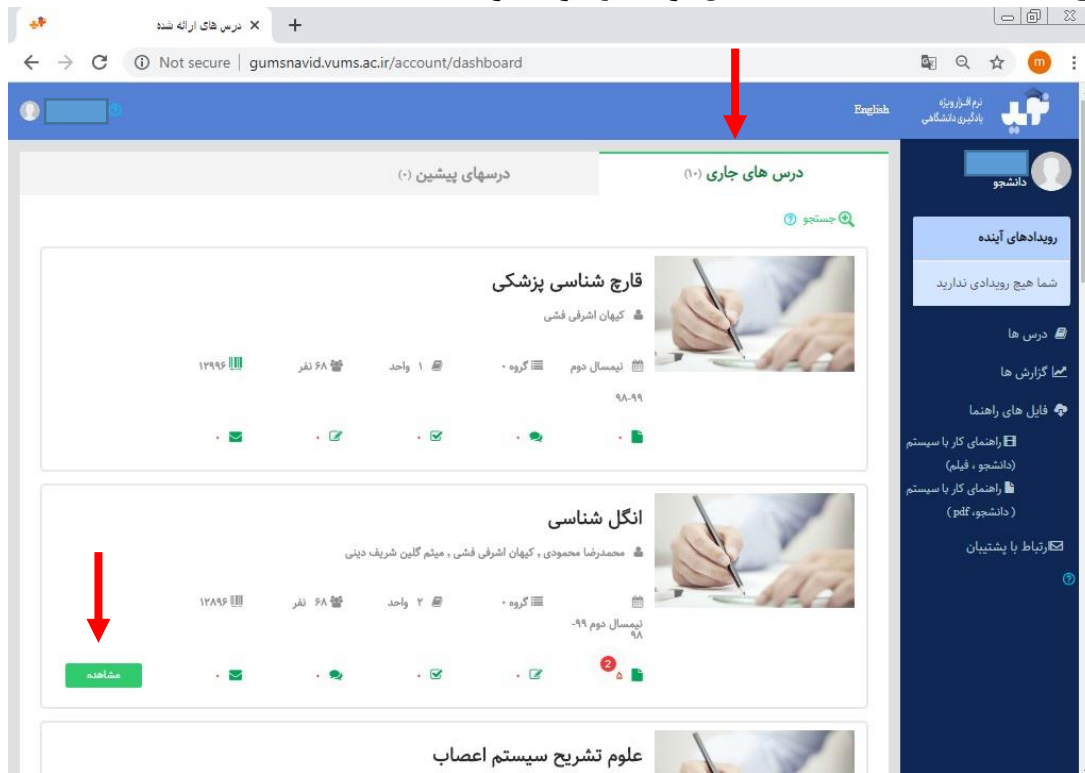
درس های ارائه شده
Not secure | gumsnavid.vums.ac.ir/account/dashboard
m
نرم افزار ویژه یادگیری دانشگاهی
English
دانشجو
رویدادهای آینده
شما هیچ رویدادی ندارید
درس ها
گزارش ها
فایل های راهنما
راهنمای کار با سیستم (دانشجو ، فیلم)
راهنمای کار با سیستم ( دانشجو، pdf)
ارتباط با پشتیبان
درس های جاری (۱۰)
درسهای پیشین (۰)
جستجو
قارچ شناسی پزشکی
کیهان اشرفی فشی
نیمسال دوم ۹۹-۹۸
گروه ۰
۱ واحد
۶۸ نفر
۱۳۹۹۶
۰
۰
۰
۰
۰
انگل شناسی
محمدرضا محمودی , کیهان اشرفی فشی , میثم گلین شریف دینی
نیمسال دوم ۹۹-۹۸
گروه ۰
۲ واحد
۶۸ نفر
۱۳۸۹۶
2
۵
۰
۰
۰
۰
مشاهده
علوم تشریح سیستم اعصاب